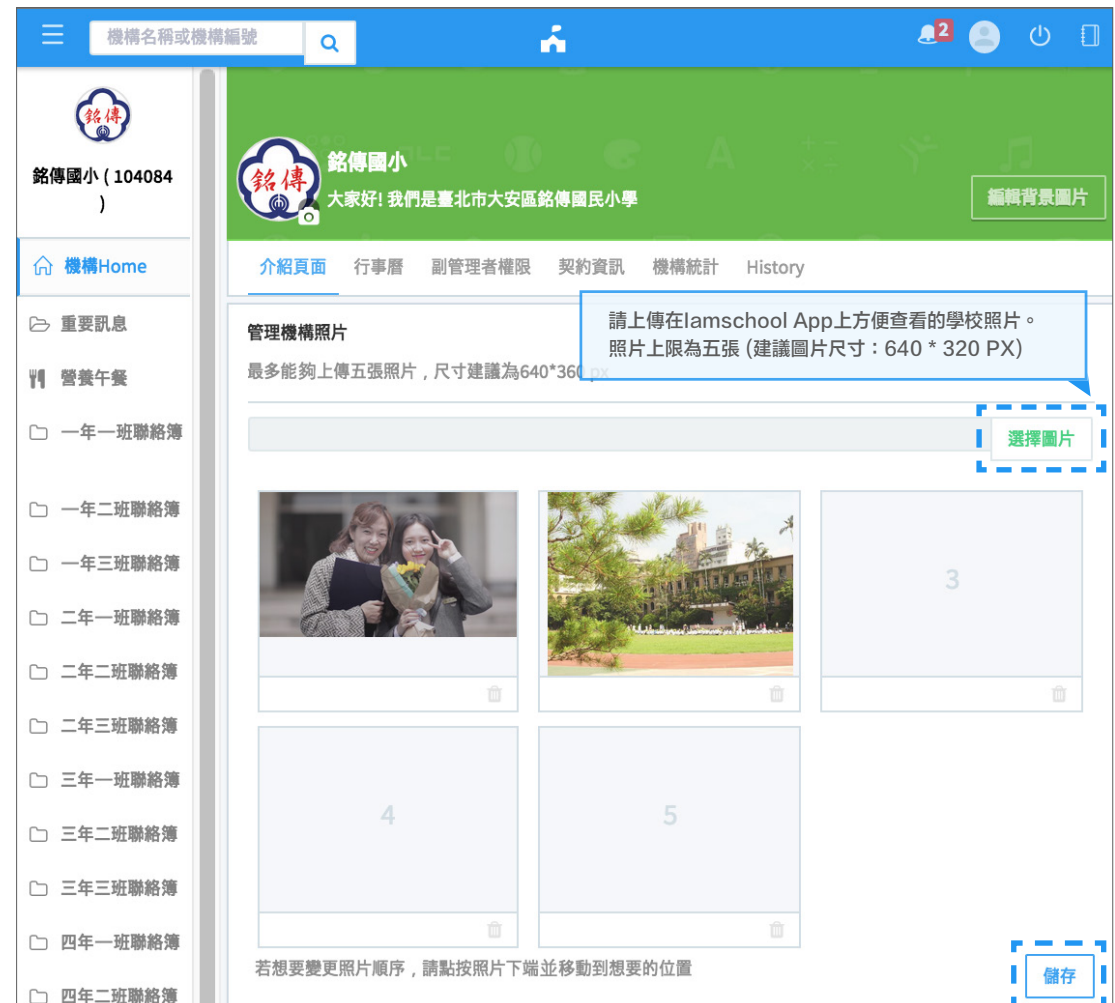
機構名稱或機構編號

2

銘傳

銘傳國小 ( 104084 )

機構Home
重要訊息
營養午餐
一年一班聯絡簿
一年二班聯絡簿
一年三班聯絡簿
二年一班聯絡簿
二年二班聯絡簿
二年三班聯絡簿
三年一班聯絡簿
三年二班聯絡簿
三年三班聯絡簿
四年一班聯絡簿
四年二班聯絡簿

銘傳國小
大家好! 我們是臺北市大安區銘傳國民小學

編輯背景圖片

介紹頁面 行事曆 副管理者權限 契約資訊 機構統計 History

管理機構照片
最多能夠上傳五張照片，尺寸建議為640*360 px

請上傳在Iamschool App上方便查看的學校照片。
照片上限為五張 (建議圖片尺寸：640 * 320 PX)

選擇圖片

3

4

5

若想要變更照片順序，請點按照片下端並移動到想要的位置

儲存